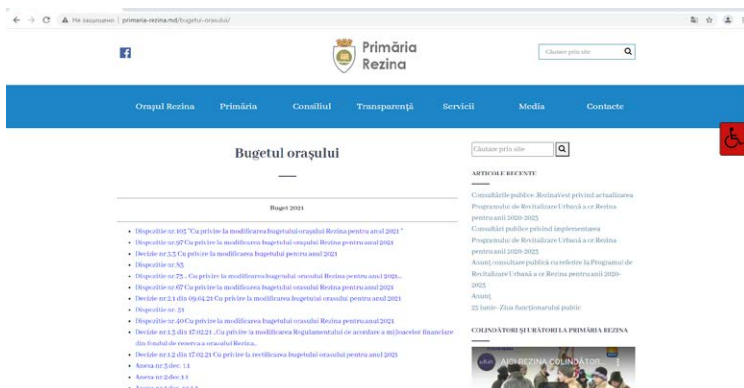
Не защищено | primaria-rezina.md/bugetul-orasului/

Primăria Rezina

Căutare prin site

Orașul Rezina Primăria Consiliul Transparență Servicii Media Contacte

Bugetul orașului

Buget 2021

- Dispoziție nr.105 "Cu privire la modificarea bugetului orașului Rezina pentru anul 2021"
- Dispoziție nr.97 Cu privire la modificarea bugetului orașului Rezina pentru anul 2021
- Decizie nr.3.5 Cu privire la modificarea bugetului pentru anul 2021
- Dispoziție nr.83
- Dispoziție nr.75 . Cu privire la modificarea bugetului orașului Rezina pentru anul 2021..
- Dispoziție nr.67 Cu privire la modificarea bugetului orașului Rezina pentru anul 2021
- Decizie nr.2.1 din 09.04.21 Cu privire la modificarea bugetului orașului pentru anul 2021
- Dispoziție nr. 51
- Dispoziție nr.40 Cu privire la modificarea bugetului orașului Rezina pentru anul 2021
- Decizie nr.1.3 din 17.02.21 ,Cu privire la modificarea Regulamentului ce acordare a mijloacelor financiare din fondul de rezervă a orașului Rezina..
- Decizie nr.1.2 din 17.02.21 Cu privire la rectificarea bugetului orașului pentru anul 2021
- Anexa nr.3 dec. 1.1
- Anexa nr.2 dec.1.1
- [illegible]

Căutare prin site

ARTICOLE RECENTE

Consultările publice: RezinaVest privind actualizarea Programului de Revitalizare Urbană a or.Rezina pentru anii 2020-2025
Consultări publice privind implementarea Programului de Revitalizare Urbană a or.Rezina pentru anii 2020-2025
Anunț consultare publică cu referire la Programul de Revitalizare Urbană a or.Rezina pentru anii 2020-2025
Anunț
25 Iunie- Ziua funcționarului public

COLINDĂTORI ȘI URĂTORI LA PRIMĂRIA REZINA

AICI REZINA COLINDĂTOR...